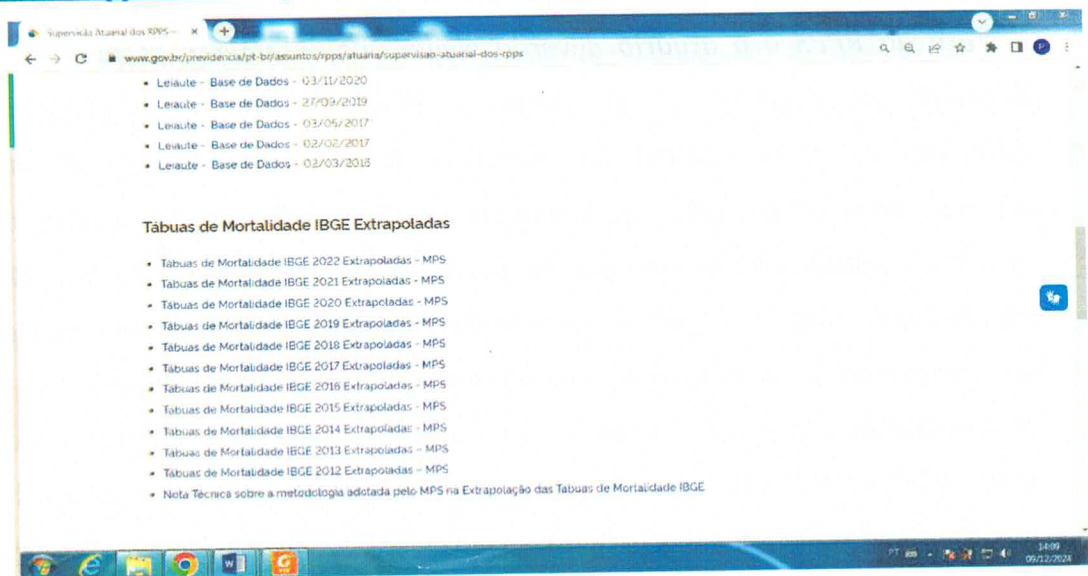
Supervisão Atuarial dos RPPS – ×

www.gov.br/previdencia/pt-br/assuntos/rpps/atuaria/supervisao-atuarial-dos-rpps

• Leiaute - Base de Dados - 03/11/2020
• Leiaute - Base de Dados - 27/09/2019
• Leiaute - Base de Dados - 03/05/2017
• Leiaute - Base de Dados - 02/02/2017
• Leiaute - Base de Dados - 03/03/2016

Tábuas de Mortalidade IBGE Extrapoladas

• Tábuas de Mortalidade IBGE 2022 Extrapoladas - MPS
• Tábuas de Mortalidade IBGE 2021 Extrapoladas - MPS
• Tábuas de Mortalidade IBGE 2020 Extrapoladas - MPS
• Tábuas de Mortalidade IBGE 2019 Extrapoladas - MPS
• Tábuas de Mortalidade IBGE 2018 Extrapoladas - MPS
• Tábuas de Mortalidade IBGE 2017 Extrapoladas - MPS
• Tábuas de Mortalidade IBGE 2016 Extrapoladas - MPS
• Tábuas de Mortalidade IBGE 2015 Extrapoladas - MPS
• Tábuas de Mortalidade IBGE 2014 Extrapoladas - MPS
• Tábuas de Mortalidade IBGE 2013 Extrapoladas - MPS
• Tábuas de Mortalidade IBGE 2012 Extrapoladas - MPS
• Nota Técnica sobre a metodologia adotada pelo MPS na Extrapolação das Tábuas de Mortalidade IBGE

PT 14:09 09/12/2024